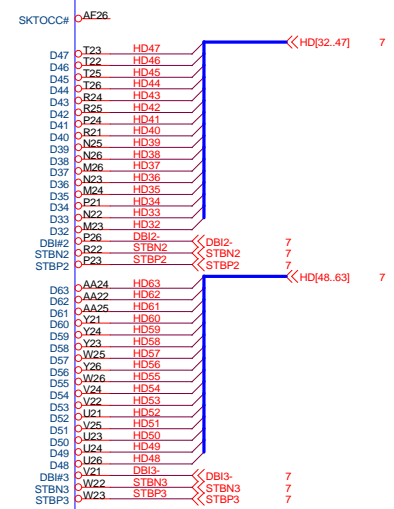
SKTOCC# AF26

HD[32..47] 7

D47 T23 HD47
D46 T22 HD46
D45 T25 HD45
D44 T26 HD44
D43 R24 HD43
D42 R25 HD42
D41 P24 HD41
D40 R21 HD40
D39 N25 HD39
D38 N26 HD38
D37 M26 HD37
D36 N23 HD36
D35 M24 HD35
D34 P21 HD34
D33 N22 HD33
D32 M23 HD32
DBI#2 P26 DBI2- DBI2- 7
STBN2 R22 STBN2 STBN2 7
STBP2 P23 STBP2 STBP2 7

HD[48..63] 7

D63 AA24 HD63
D62 AA22 HD62
D61 AA25 HD61
D60 Y21 HD60
D59 Y24 HD59
D58 Y23 HD58
D57 W25 HD57
D56 Y26 HD56
D55 W26 HD55
D54 V24 HD54
D53 V22 HD53
D52 U21 HD52
D51 V25 HD51
D50 U23 HD50
D49 U24 HD49
D48 U26 HD48
DBI#3 V21 DBI3- DBI3- 7
STBN3 W22 STBN3 STBN3 7
STBP3 W23 STBP3 STBP3 7